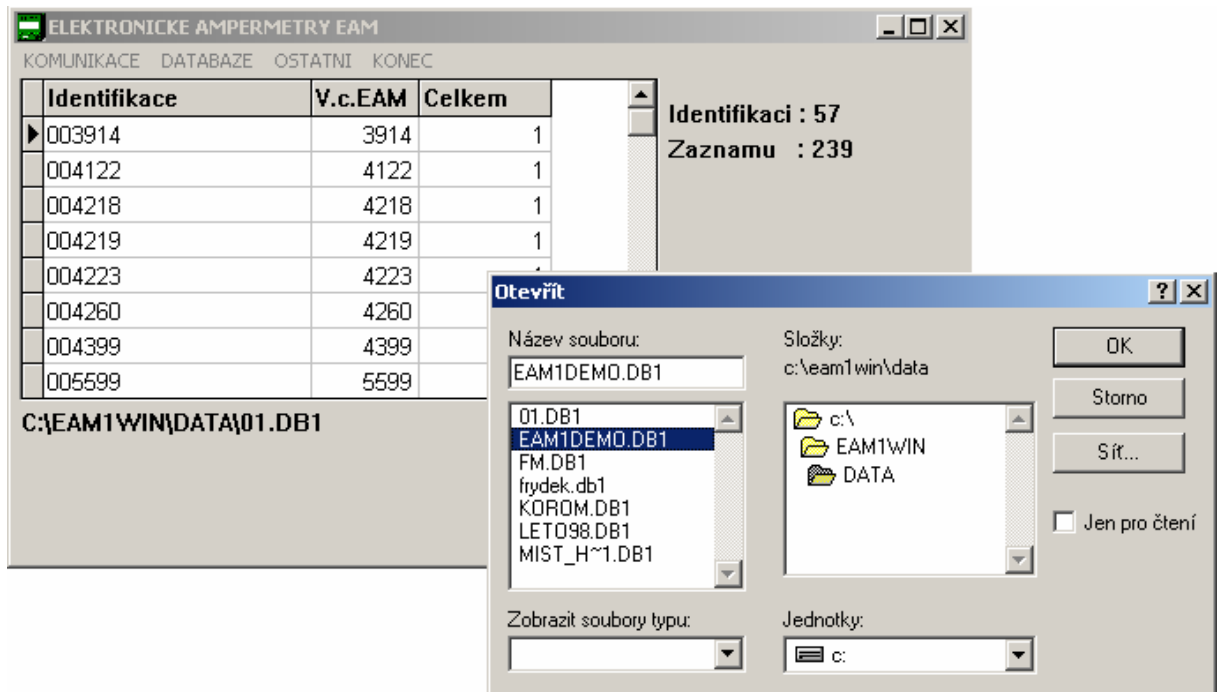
ELEKTRONICKE AMPERMETRY EAM

KOMUNIKACE DATABAZE OSTATNI KONEC

| Identifikace | V.c.EAM | Celkem |
|---|---|---|
| 003914 | 3914 | 1 |
| 004122 | 4122 | 1 |
| 004218 | 4218 | 1 |
| 004219 | 4219 | 1 |
| 004223 | 4223 | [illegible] |
| 004260 | 4260 | |
| 004399 | 4399 | |
| 005599 | 5599 | |

Identifikaci : 57
Zaznamu : 239

C:\EAM1WIN\DATA\01.DB1

Otevřít

Název souboru:
EAM1DEMO.DB1

01.DB1
EAM1DEMO.DB1
FM.DB1
frydek.db1
KOROM.DB1
LETO98.DB1
MIST_H~1.DB1

Složky:
c:\eam1win\data

c:\
EAM1WIN
DATA

OK
Storno
Síť...

Jen pro čtení

Zobrazit soubory typu:

Jednotky:
c: